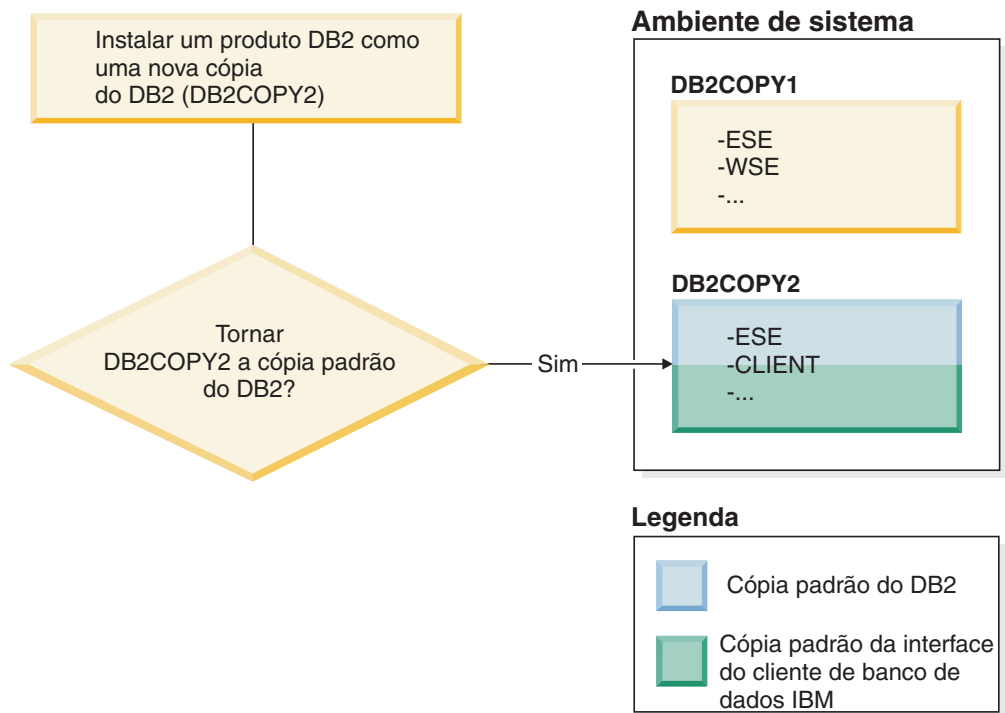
Instalar um produto DB2 como uma nova cópia do DB2 (DB2COPY2)

Tornar DB2COPY2 a cópia padrão do DB2?

Sim

Ambiente de sistema

DB2COPY1

-ESE
-WSE
-...

DB2COPY2

-ESE
-CLIENT
-...

Legenda

Cópia padrão do DB2

Cópia padrão da interface do cliente de banco de dados IBM